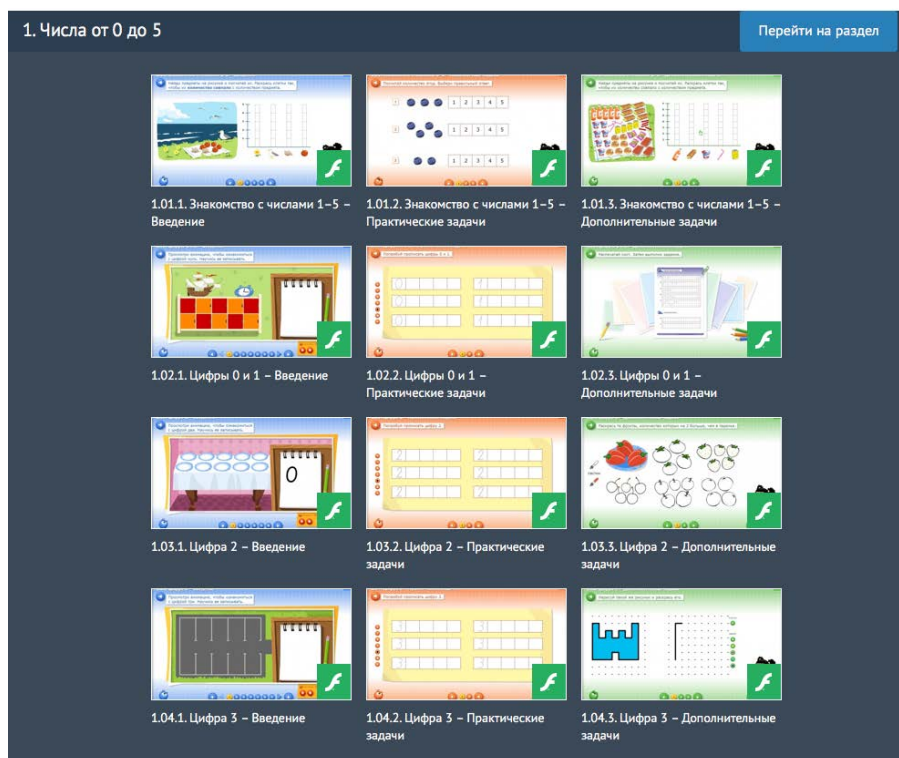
1. Числа от 0 до 5

Перейти на раздел

1 2 3 4 5

1 2 3 4 5

1 2 3 4 5

1.01.1. Знакомство с числами 1–5 – Введение

1.01.2. Знакомство с числами 1–5 – Практические задачи

1.01.3. Знакомство с числами 1–5 – Дополнительные задачи

0

1.02.1. Цифры 0 и 1 – Введение

1.02.2. Цифры 0 и 1 – Практические задачи

1.02.3. Цифры 0 и 1 – Дополнительные задачи

0

1.03.1. Цифра 2 – Введение

1.03.2. Цифра 2 – Практические задачи

1.03.3. Цифра 2 – Дополнительные задачи

1.04.1. Цифра 3 – Введение

1.04.2. Цифра 3 – Практические задачи

1.04.3. Цифра 3 – Дополнительные задачи